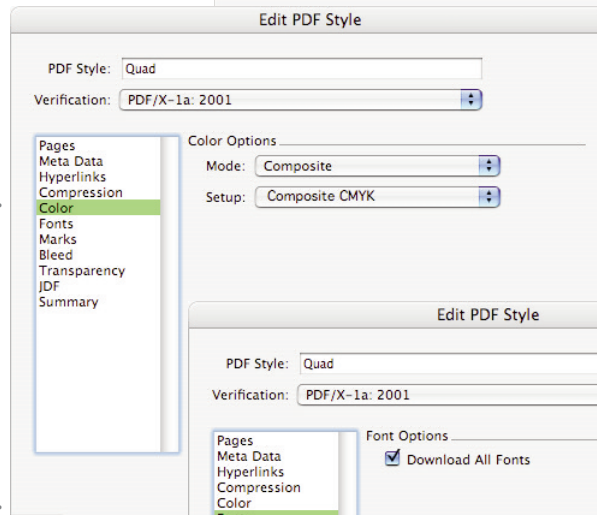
Edit PDF Style

PDF Style: Quad

Verification: PDF/X-1a: 2001

Pages
Meta Data
Hyperlinks
Compression
Color
Fonts
Marks
Bleed
Transparency
JDF
Summary

Color Options

Mode: Composite

Setup: Composite CMYK

Edit PDF Style

PDF Style: Quad

Verification: PDF/X-1a: 2001

Pages
Meta Data
Hyperlinks
Compression
Color

Font Options

Download All Fonts